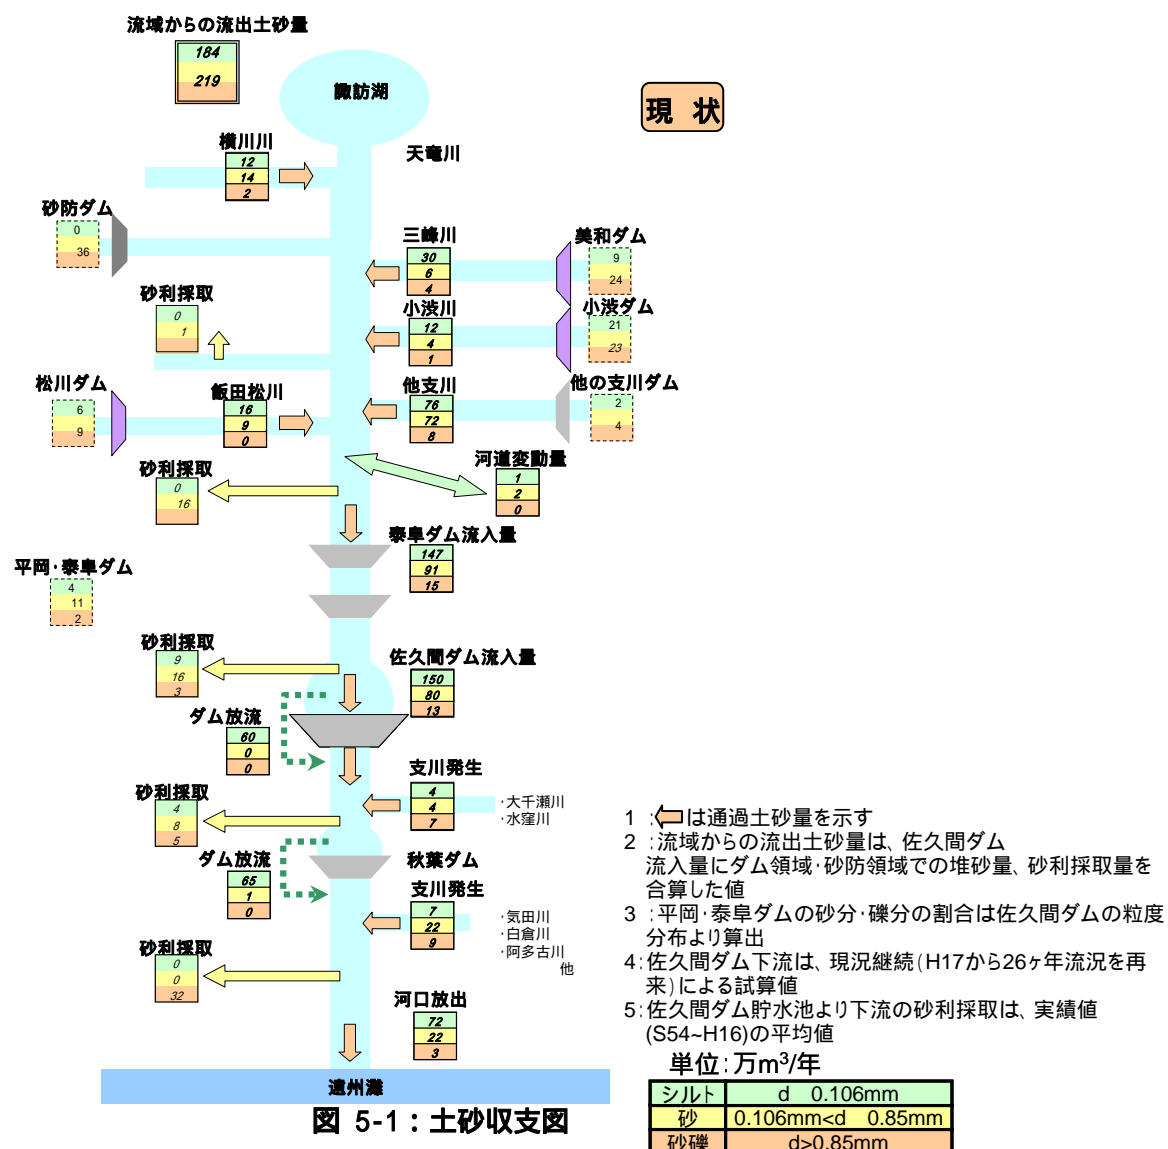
流域からの流出土砂量
184
219

諏訪湖

現 状

横川川
12
14
2

天竜川

砂防ダム
0
36

三峰川
30
6
4

美和ダム
9
24

砂利採取
0
1

小渋川
12
4
1

小渋ダム
21
23

松川ダム
6
9

飯田松川
16
9
0

他支川
76
72
8

他の支川ダム
2
4

砂利採取
0
16

河道変動量
1
2
0

泰阜ダム流入量
147
91
15

平岡･泰阜ダム
4
11
2

砂利採取
9
16
3

佐久間ダム流入量
150
80
13

ダム放流
60
0
0

支川発生
4
4
7
･大千瀬川
･水窪川

砂利採取
4
8
5

ダム放流
65
1
0

秋葉ダム

支川発生
7
22
9
･気田川
･白倉川
･阿多古川
他

砂利採取
0
0
32

河口放出
72
22
3

遠州灘

図 5-1：土砂収支図

1 ：⇦は通過土砂量を示す
2 ：流域からの流出土砂量は、佐久間ダム流入量にダム領域･砂防領域での堆砂量、砂利採取量を合算した値
3 ：平岡･泰阜ダムの砂分･礫分の割合は佐久間ダムの粒度分布より算出
4：佐久間ダム下流は、現況継続（H17から26ヶ年流況を再来）による試算値
5：佐久間ダム貯水池より下流の砂利採取は、実績値(S54~H16)の平均値

単位：万$m^3$/年

| シルト | d 0.106mm |
|---|---|
| 砂 | 0.106mm<d 0.85mm |
| 砂礫 | d>0.85mm |